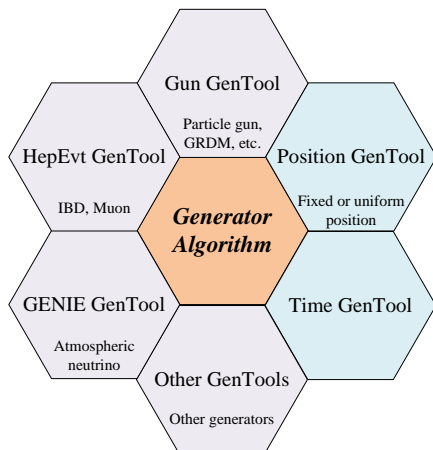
Gun GenTool

Particle gun, GRDM, etc.

HepEvt GenTool

IBD, Muon

Position GenTool

Fixed or uniform position

Generator Algorithm

GENIE GenTool

Atmospheric neutrino

Time GenTool

Other GenTools

Other generators